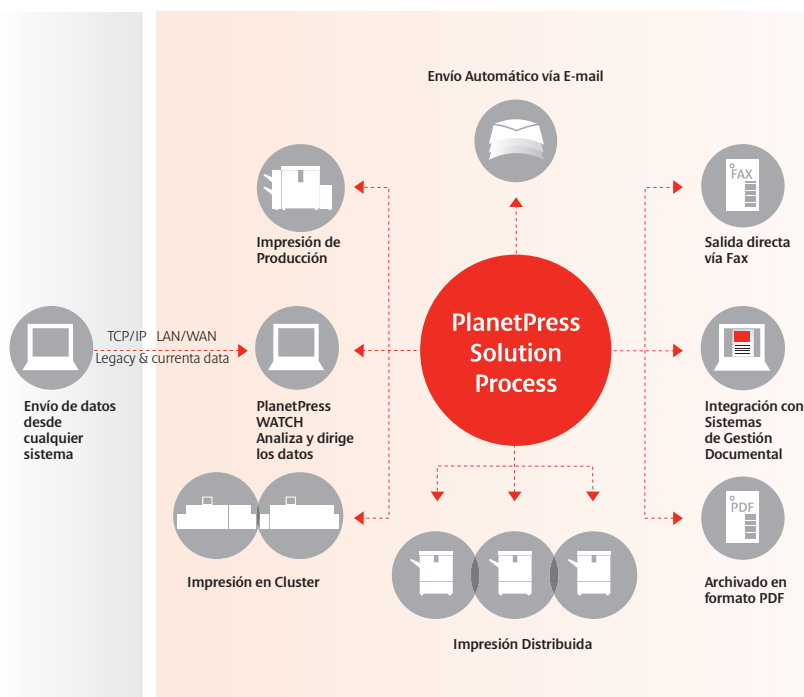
Envío Automático vía E-mail

Impresión de Producción

FAX

Salida directa vía Fax

TCP/IP LAN/WAN
Legacy & currenta data

PlanetPress Solution Process

Envío de datos desde cualquier sistema

PlanetPress WATCH Analiza y dirige los datos

Integración con Sistemas de Gestión Documental

PDF

Impresión en Cluster

Archivado en formato PDF

Impresión Distribuida